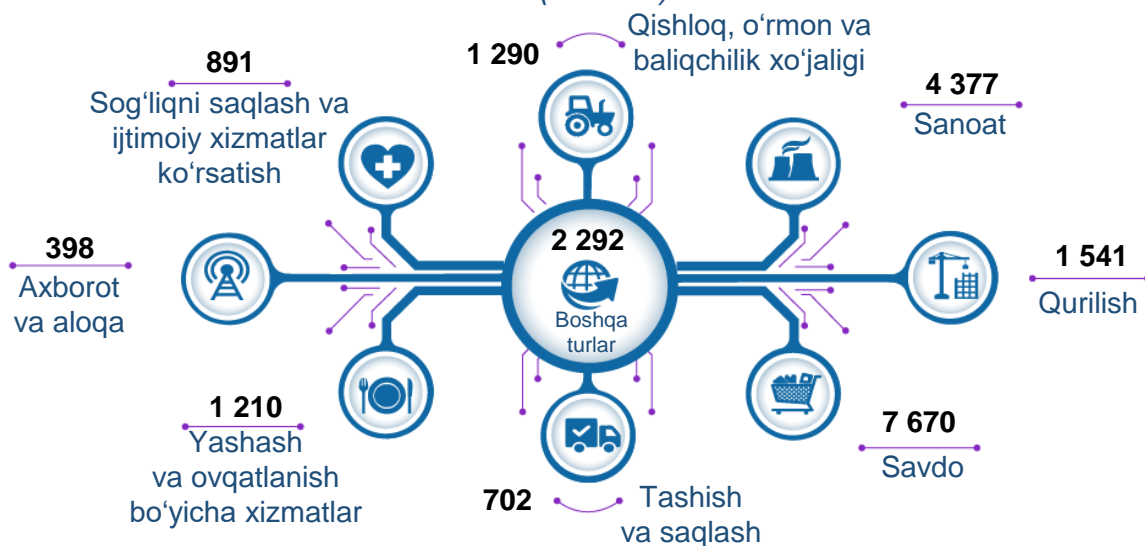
1 290

Qishloq, oʻrmon va baliqchilik xoʻjaligi

891

Sogʻliqni saqlash va ijtimoiy xizmatlar koʻrsatish

4 377

Sanoat

398

Axborot va aloqa

2 292

Boshqa turlar

1 541

Qurilish

1 210

Yashash va ovqatlanish boʻyicha xizmatlar

7 670

Savdo

702

Tashish va saqlash